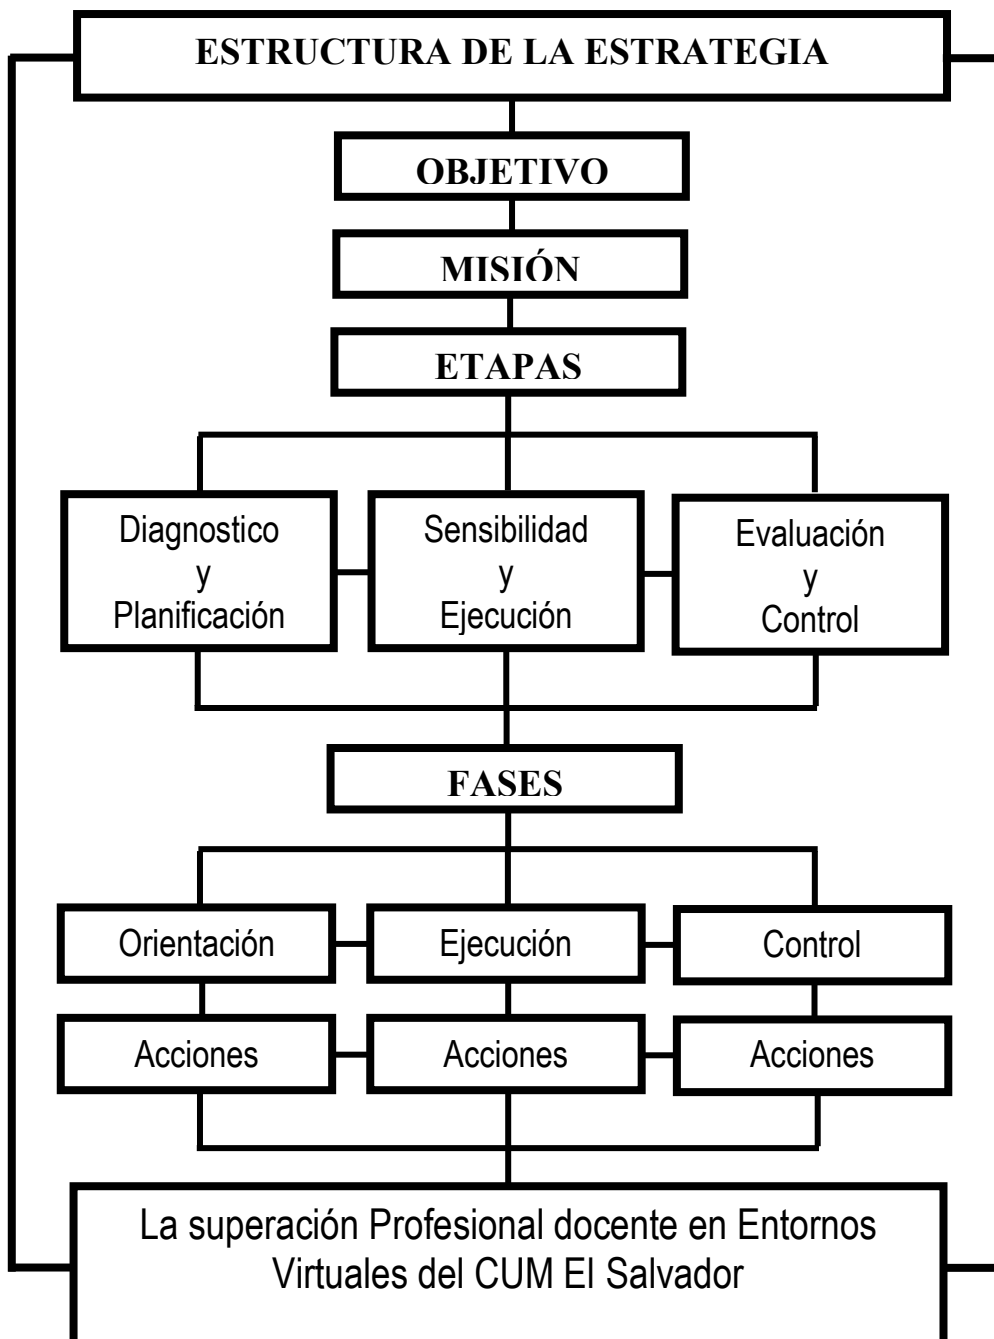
ESTRUCTURA DE LA ESTRATEGIA

OBJETIVO

MISIÓN

ETAPAS

Diagnostico y Planificación

Sensibilidad y Ejecución

Evaluación y Control

FASES

Orientación

Ejecución

Control

Acciones

Acciones

Acciones

La superación Profesional docente en Entornos Virtuales del CUM El Salvador